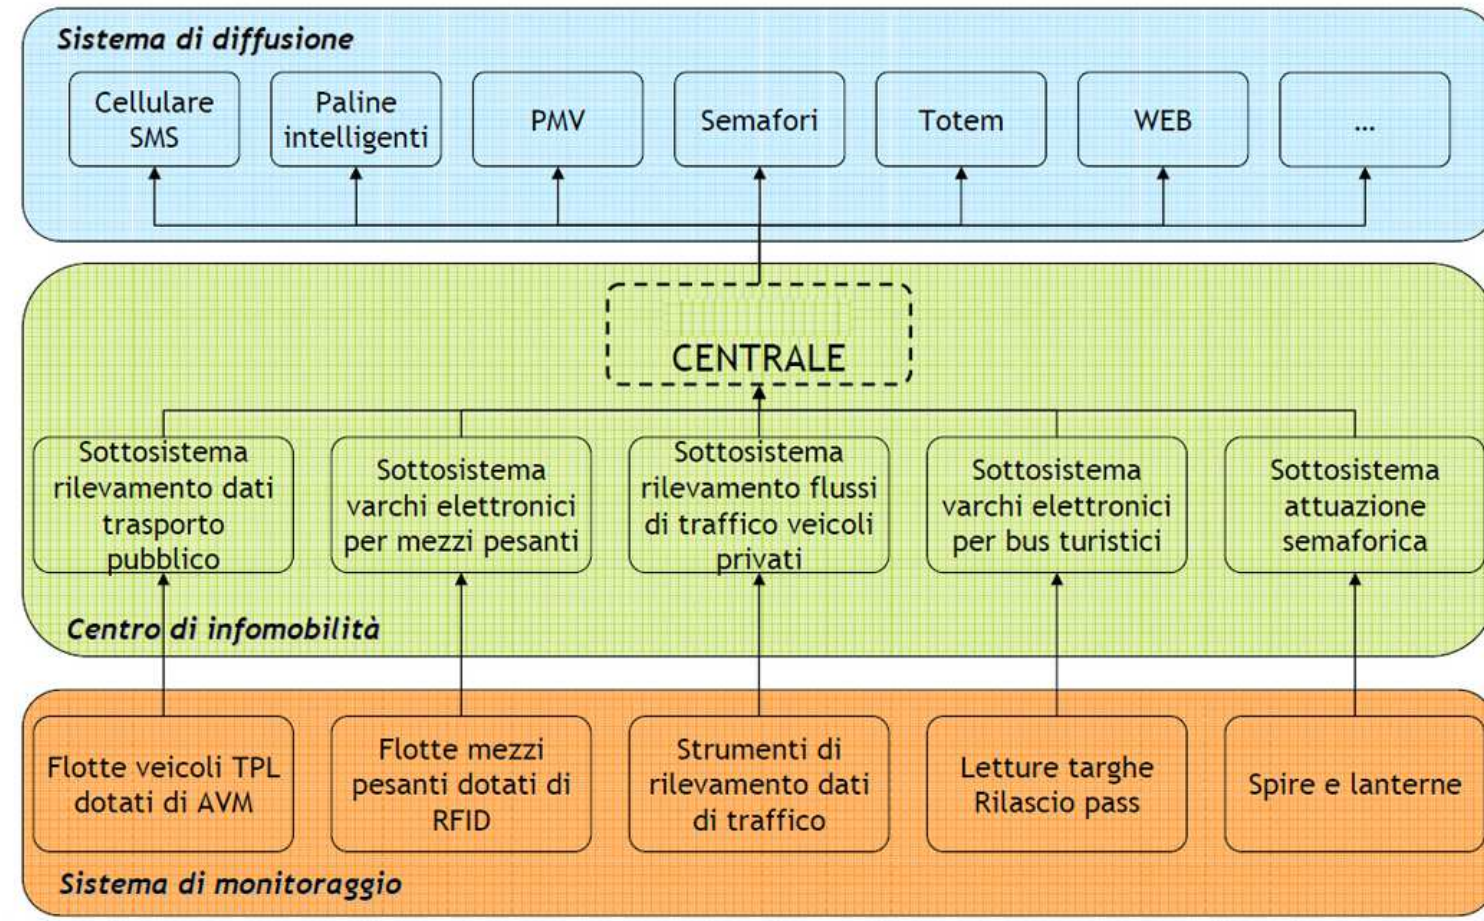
Sistema di diffusione

Cellulare SMS

Paline intelligenti

PMV

Semafori

Totem

WEB

...

CENTRALE

Sottosistema rilevamento dati trasporto pubblico

Sottosistema varchi elettronici per mezzi pesanti

Sottosistema rilevamento flussi di traffico veicoli privati

Sottosistema varchi elettronici per bus turistici

Sottosistema attuazione semaforica

Centro di infomobilità

Flotte veicoli TPL dotati di AVM

Flotte mezzi pesanti dotati di RFID

Strumenti di rilevamento dati di traffico

Letture targhe Rilascio pass

Spire e lanterne

Sistema di monitoraggio